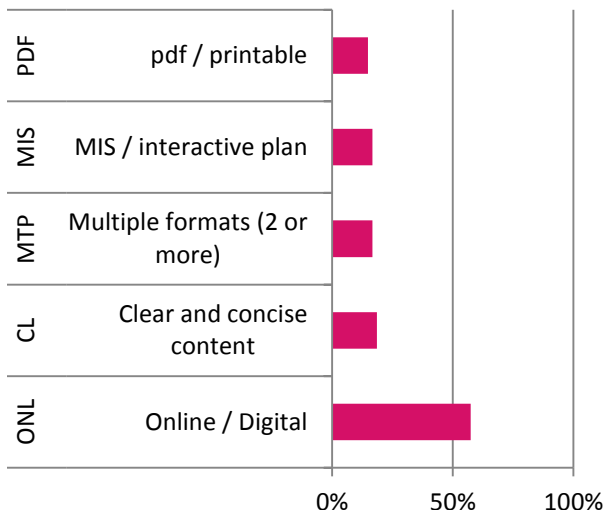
| | | |
|---|---|---|
| PDF | pdf / printable | |
| MIS | MIS / interactive plan | |
| MTP | Multiple formats (2 or more) | |
| CL | Clear and concise content | |
| ONL | Online / Digital | |

0% 50% 100%